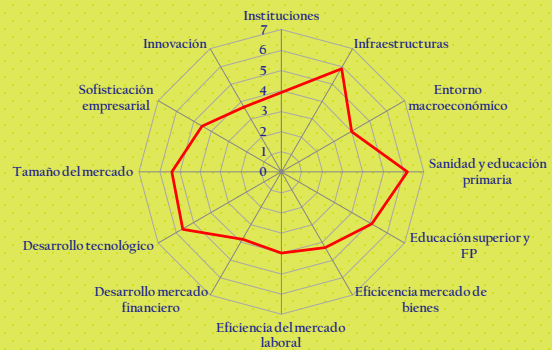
Instituciones
7
6
5
4
3
2
1
0
Infraestructuras
Entorno macroeconómico
Sanidad y educación primaria
Educación superior y FP
Eficiencia mercado de bienes
Eficiencia del mercado laboral
Desarrollo mercado financiero
Desarrollo tecnológico
Tamaño del mercado
Sofisticación empresarial
Innovación